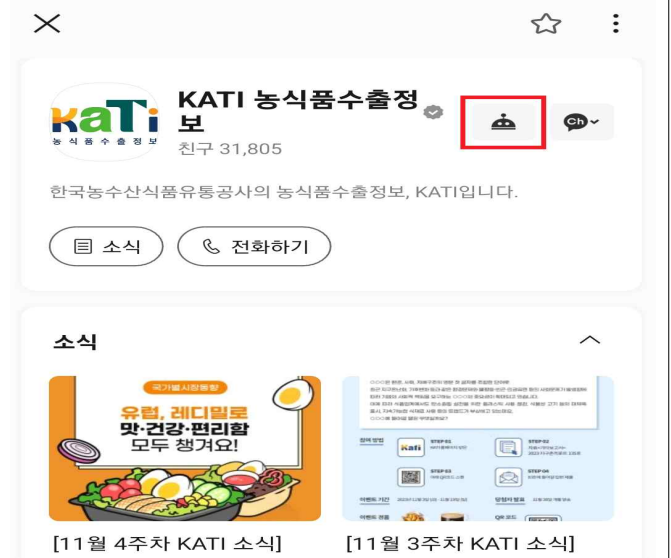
KaTi
농식품수출정보

KATI 농식품수출정보

친구 31,805

한국농수산식품유통공사의 농식품수출정보, KATI입니다.

소식

전화하기

소식

국가별시장동향

유럽, 레디밀로 맛·건강·편리함 모두 챙겨요!

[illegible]

[11월 4주차 KATI 소식]

[11월 3주차 KATI 소식]